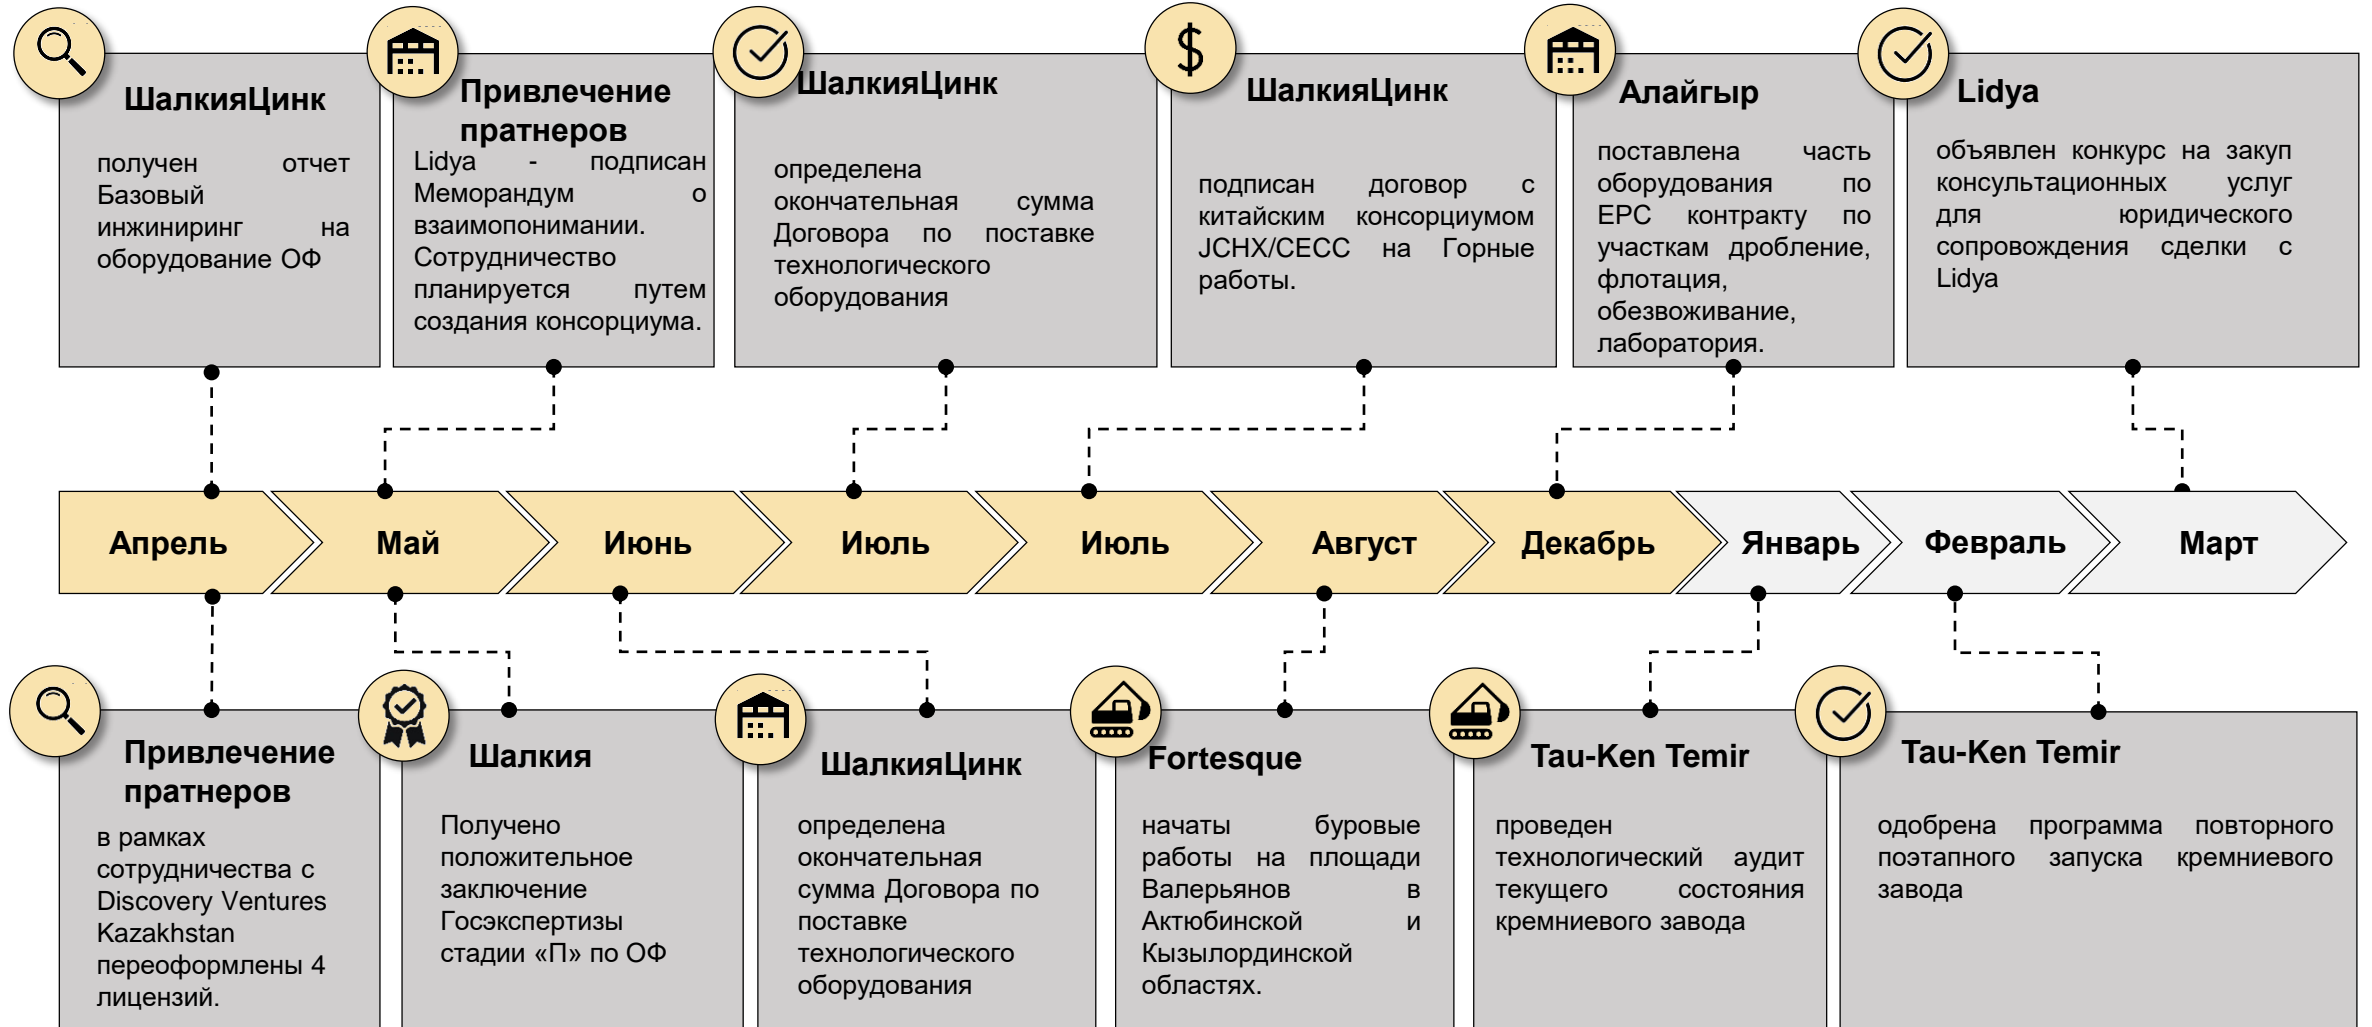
ШалкияЦинк

получен отчет Базовый инжиниринг на оборудование ОФ

Привлечение пратнеров

Lidya - подписан Меморандум о взаимопонимании. Сотрудничество планируется путем создания консорциума.

ШалкияЦинк

определена окончательная сумма Договора по поставке технологического оборудования

ШалкияЦинк

подписан договор с китайским консорциумом JCHX/CECC на Горные работы.

Алайгыр

поставлена часть оборудования по EPC контракту по участкам дробление, флотация, обезвоживание, лаборатория.

Lidya

объявлен конкурс на закуп консультационных услуг для юридического сопровождения сделки с Lidya

Апрель

Май

Июнь

Июль

Июль

Август

Декабрь

Январь

Февраль

Март

Привлечение пратнеров

в рамках сотрудничества с Discovery Ventures Kazakhstan переоформлены 4 лицензий.

Шалкия

Получено положительное заключение Госэкспертизы стадии «П» по ОФ

ШалкияЦинк

определена окончательная сумма Договора по поставке технологического оборудования

Fortesque

начаты буровые работы на площади Валерьянов в Актюбинской и Кызылординской областях.

Tau-Ken Temir

проведен технологический аудит текущего состояния кремниевого завода

Tau-Ken Temir

одобрена программа повторного поэтапного запуска кремниевого завода